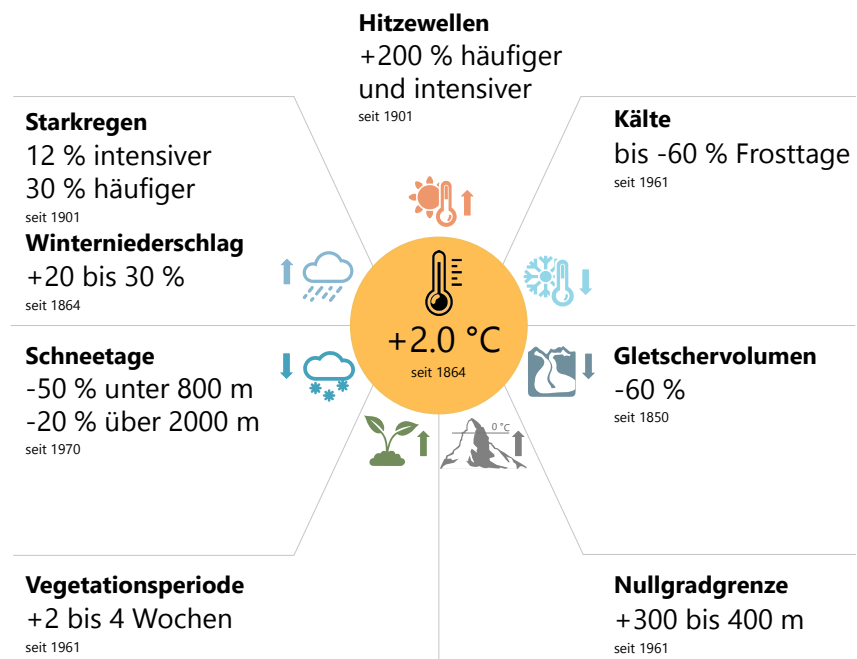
Hitzewellen
+200 % häufiger und intensiver
seit 1901

Starkregen
12 % intensiver
30 % häufiger
seit 1901

Kälte
bis -60 % Frosttage
seit 1961

Winterniederschlag
+20 bis 30 %
seit 1864

+2.0 °C
seit 1864

Schneetage
-50 % unter 800 m
-20 % über 2000 m
seit 1970

Gletschervolumen
-60 %
seit 1850

0 °C

Vegetationsperiode
+2 bis 4 Wochen
seit 1961

Nullgradgrenze
+300 bis 400 m
seit 1961